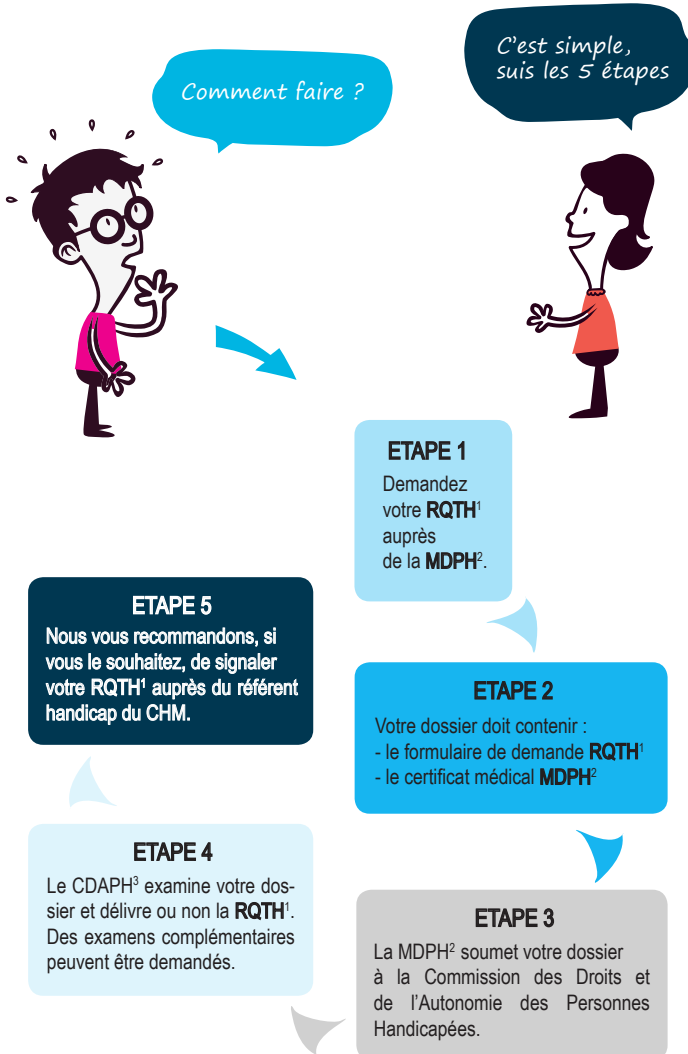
Comment faire ?

C'est simple, suis les 5 étapes

ETAPE 1
Demandez votre **RQTH**$^1$ auprès de la **MDPH**$^2$.

ETAPE 2
Votre dossier doit contenir :
- le formulaire de demande **RQTH**$^1$
- le certificat médical **MDPH**$^2$

ETAPE 3
La MDPH$^2$ soumet votre dossier à la Commission des Droits et de l'Autonomie des Personnes Handicapées.

ETAPE 4
Le CDAPH$^3$ examine votre dossier et délivre ou non la **RQTH**$^1$. Des examens complémentaires peuvent être demandés.

ETAPE 5
Nous vous recommandons, si vous le souhaitez, de signaler votre RQTH$^1$ auprès du référent handicap du CHM.